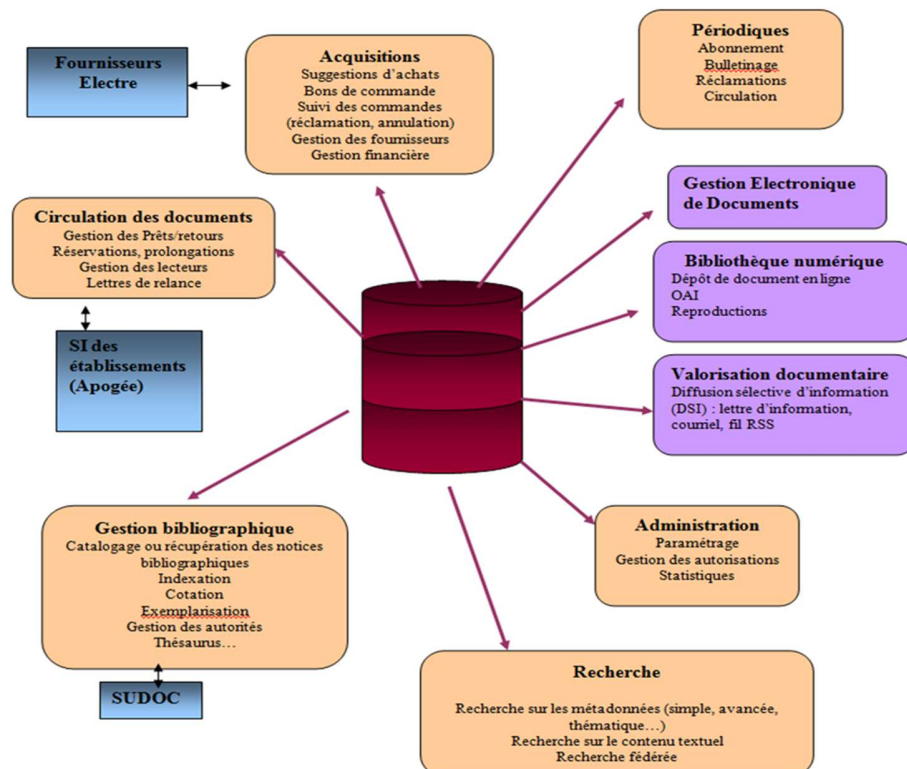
Fournisseurs Electre

Acquisitions
Suggestions d'achats
Bons de commande
Suivi des commandes (réclamation, annulation)
Gestion des fournisseurs
Gestion financière

Périodiques
Abonnement
Bulletinage
Réclamations
Circulation

Gestion Electronique de Documents

Circulation des documents
Gestion des Prêts/retours
Réservations, prolongations
Gestion des lecteurs
Lettres de relance

Bibliothèque numérique
Dépôt de document en ligne
OAI
Reproductions

SI des établissements (Apogée)

Valorisation documentaire
Diffusion sélective d'information (DSI) : lettre d'information, courriel, fil RSS

Administration
Paramétrage
Gestion des autorisations
Statistiques

Gestion bibliographique
Catalogage ou récupération des notices bibliographiques
Indexation
Cotation
Exemplarisation
Gestion des autorités
Thésaurus…

SUDOC

Recherche
Recherche sur les métadonnées (simple, avancée, thématique…)
Recherche sur le contenu textuel
Recherche fédérée